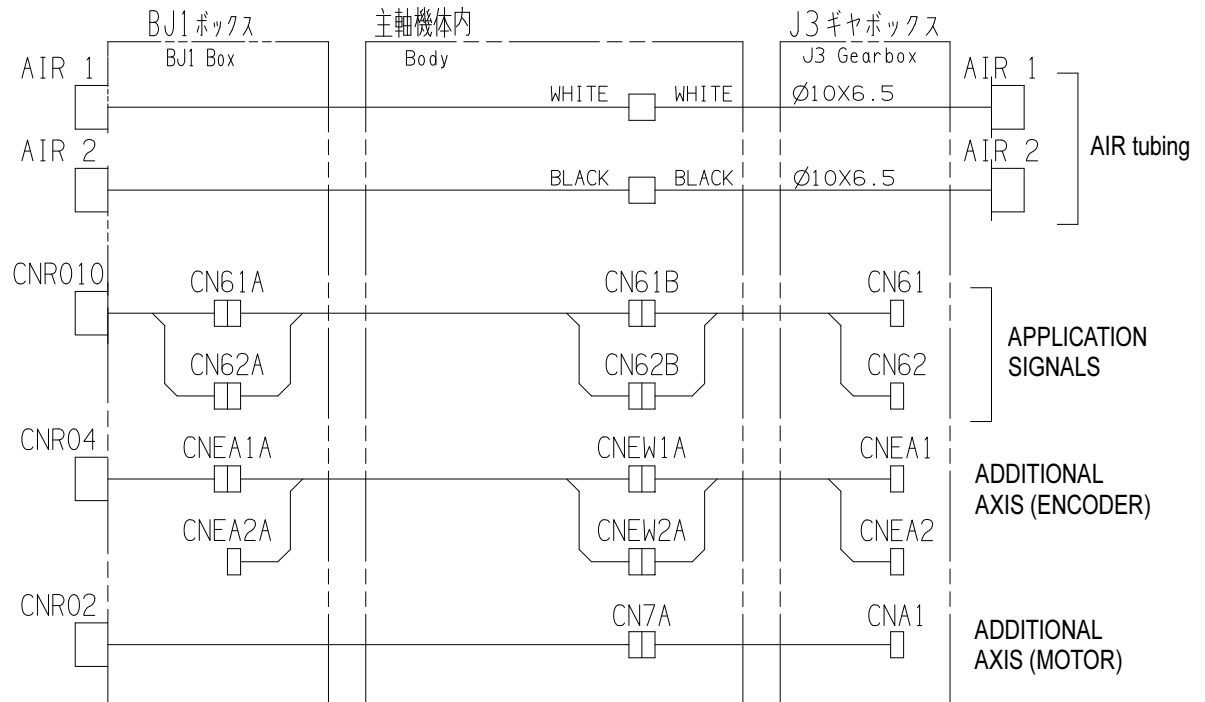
BJ1ボックス
BJ1 Box

主軸機体内
Body

J3ギヤボックス
J3 Gearbox

AIR 1
WHITE WHITE
Ø10X6.5
AIR 1

AIR 2
BLACK BLACK
Ø10X6.5
AIR 2

AIR tubing

CNR010
CN61A
CN62A
CN61B
CN62B
CN61
CN62

APPLICATION SIGNALS

CNR04
CNEA1A
CNEA2A
CNEW1A
CNEW2A
CNEA1
CNEA2

ADDITIONAL AXIS (ENCODER)

CNR02
CN7A
CNA1

ADDITIONAL AXIS (MOTOR)